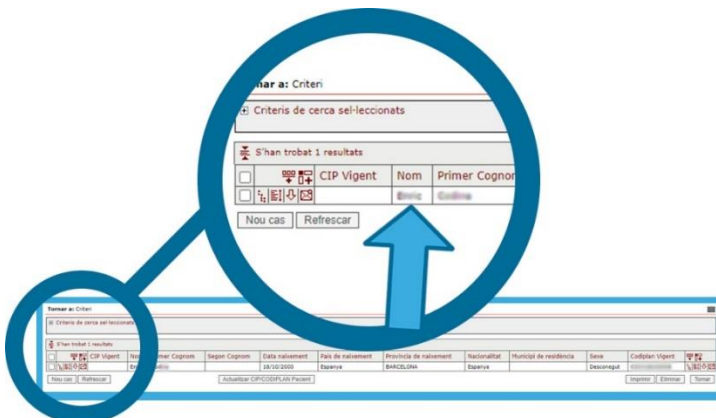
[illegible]nar a: Criteri

Criteris de cerca sel-leccionats

S'han trobat 1 resultats

| | | CIP Vigent | Nom | Primer Cognom |
|---|---|---|---|---|
| | | | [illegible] | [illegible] |

Nou cas Refrescar

Tornar a: Criteri

Criteris de cerca sel-leccionats

S'han trobat 1 resultats

| | | CIP Vigent | Nom | Primer Cognom | Segon Cognom | Data naixement | País de naixement | Província de naixement | Nacionalitat | Municipi de residència | Sexe | Codiplan Vigent | |
|---|---|---|---|---|---|---|---|---|---|---|---|---|---|
| | | | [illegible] | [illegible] | | 18/10/2000 | Espanya | BARCELONA | Espanya | | Desconegut | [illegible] | |

Nou cas Refrescar Actualitzar CIP/CODIPLAN Pacient Imprimir Eliminar Tornar